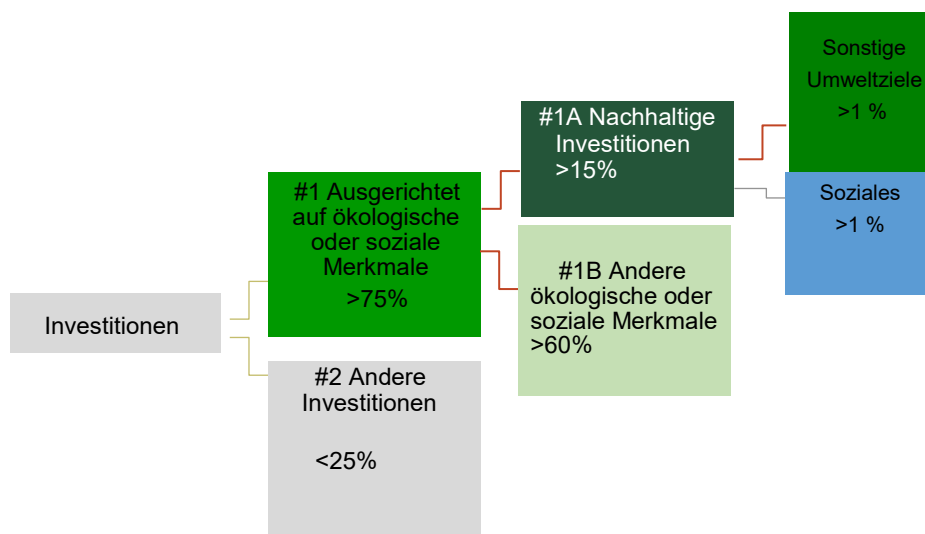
Investitionen

#1 Ausgerichtet auf ökologische oder soziale Merkmale
>75%

#2 Andere Investitionen

<25%

#1A Nachhaltige Investitionen
>15%

#1B Andere ökologische oder soziale Merkmale
>60%

Sonstige Umweltziele
>1 %

Soziales
>1 %